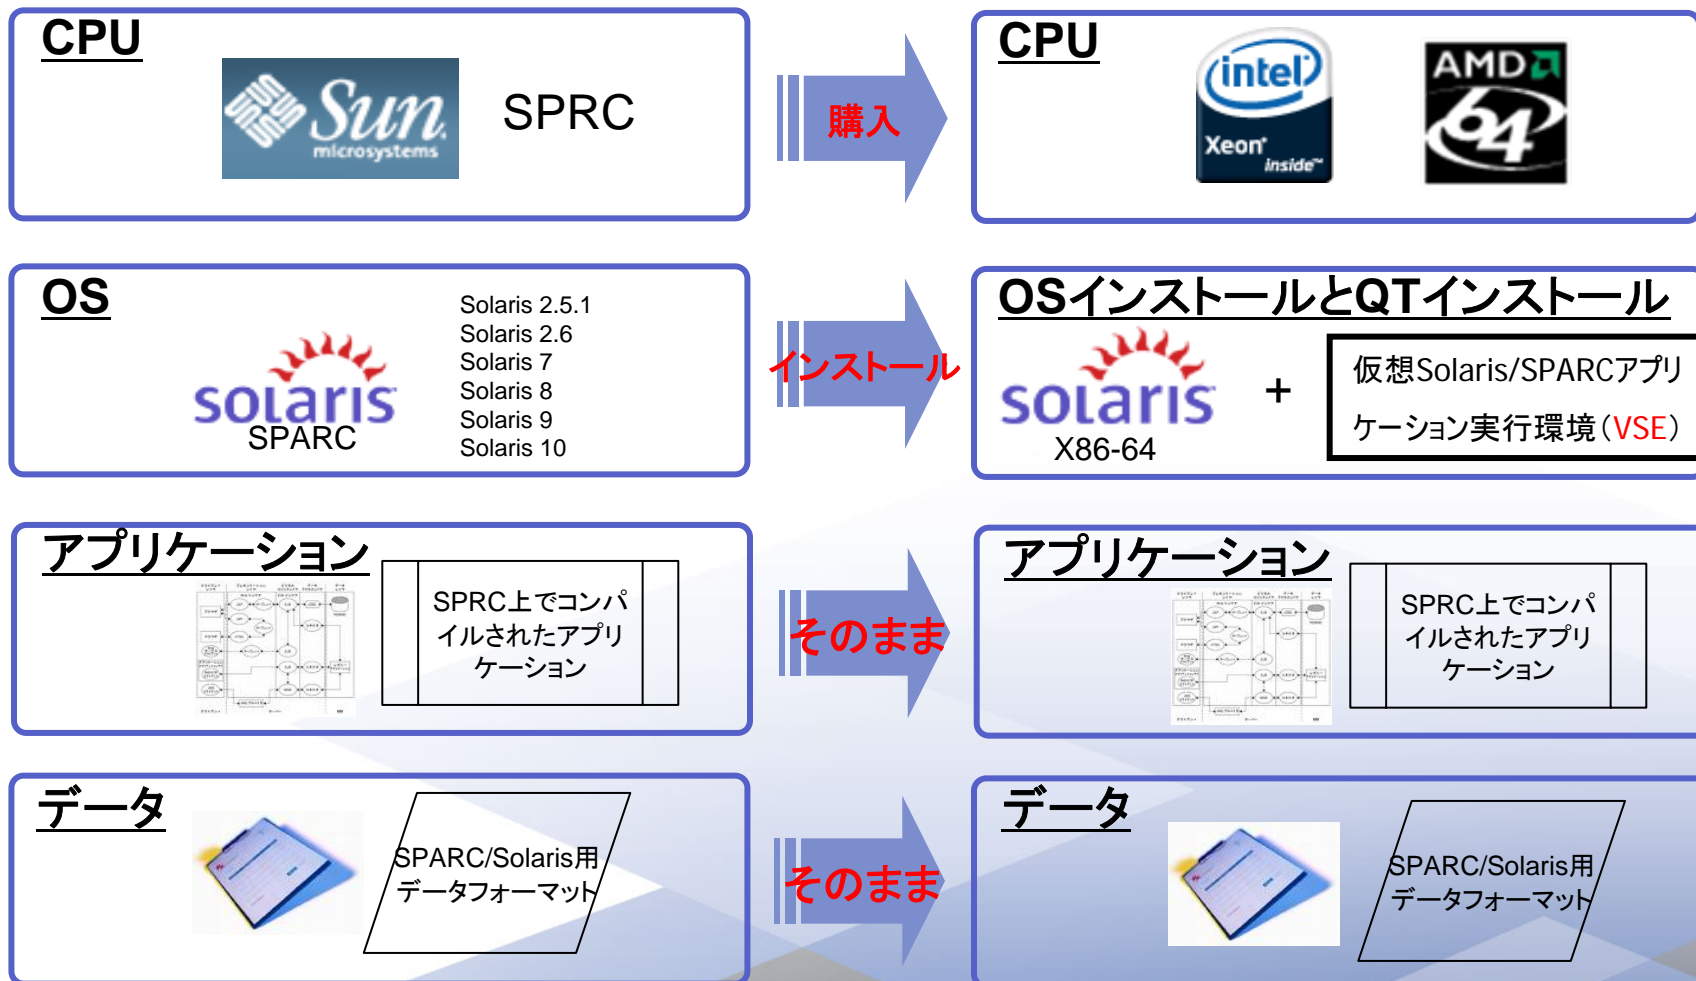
CPU

Sun microsystems

SPRC

購入

CPU

intel Xeon inside

AMD 64

OS

solaris SPARC

Solaris 2.5.1
Solaris 2.6
Solaris 7
Solaris 8
Solaris 9
Solaris 10

インストール

OSインストールとQTインストール

solaris X86-64

+

仮想Solaris/SPARCアプリケーション実行環境(VSE)

アプリケーション

SPRC上でコンパイルされたアプリケーション

そのまま

アプリケーション

SPRC上でコンパイルされたアプリケーション

データ

SPARC/Solaris用データフォーマット

そのまま

データ

SPARC/Solaris用データフォーマット